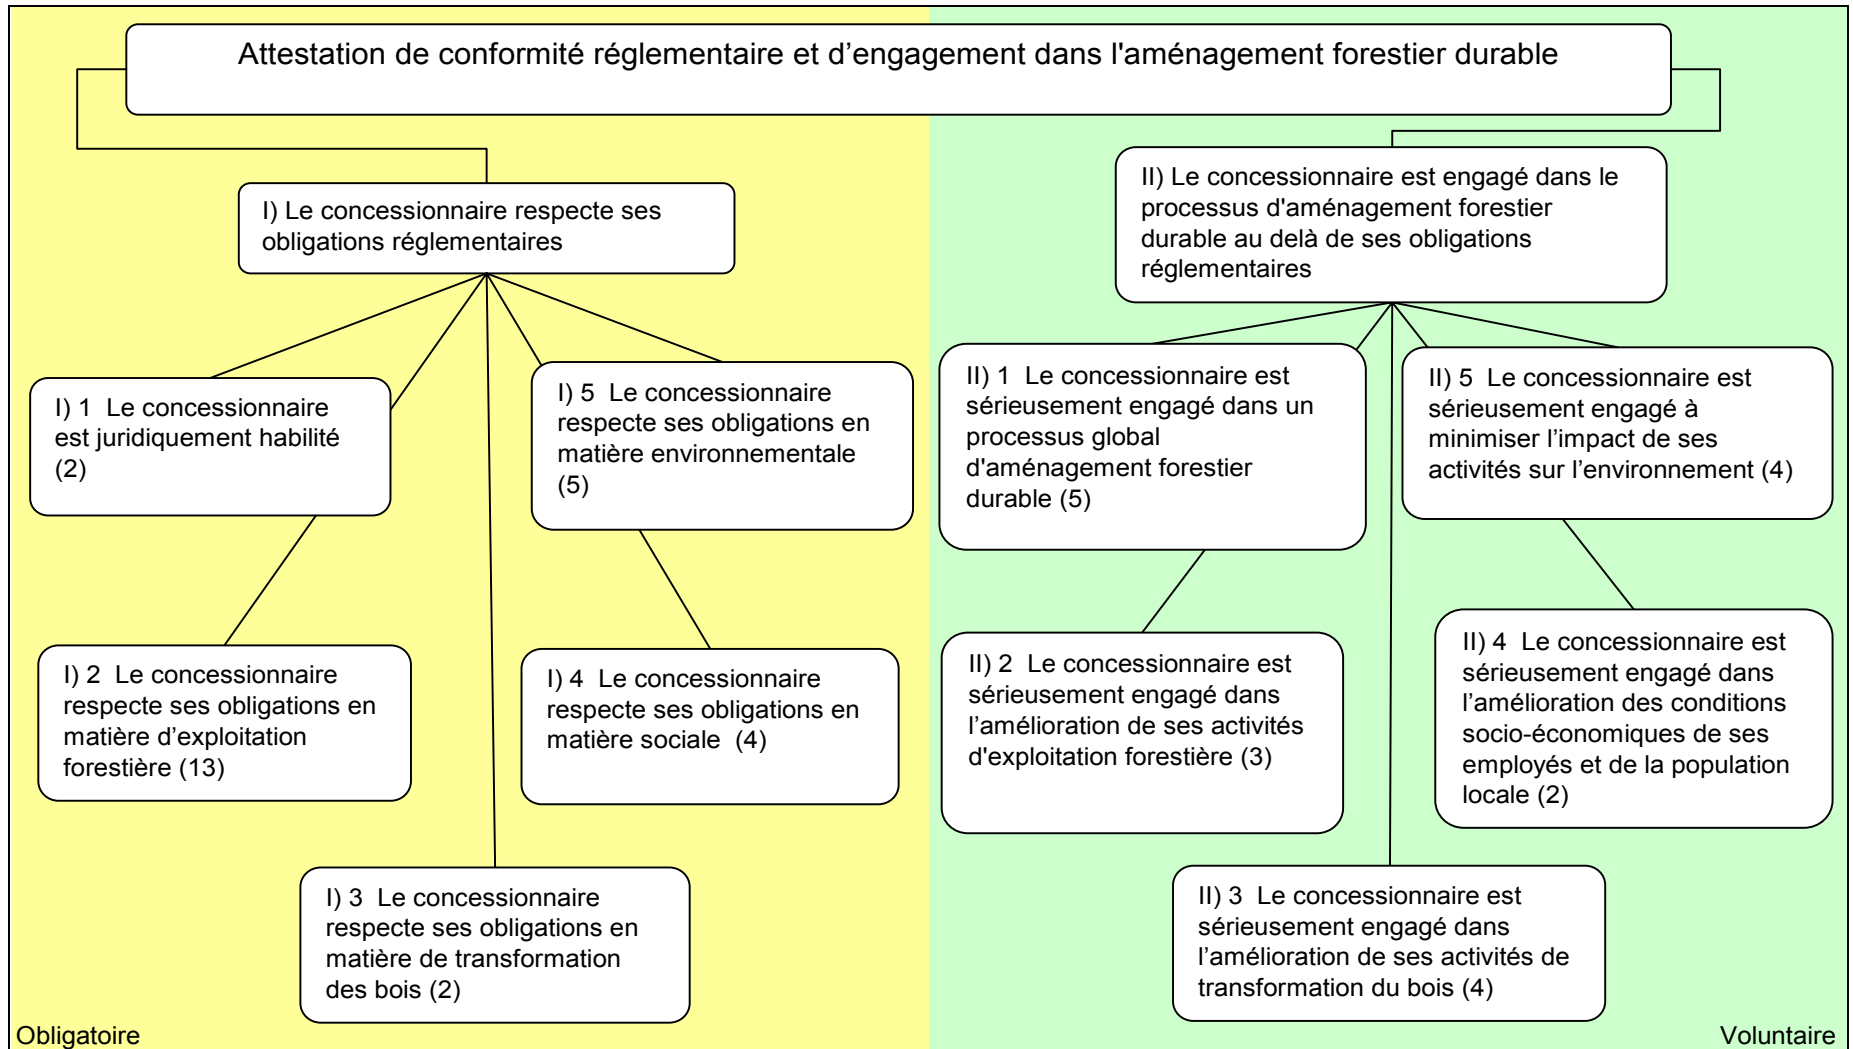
Attestation de conformité réglementaire et d'engagement dans l'aménagement forestier durable

I) Le concessionnaire respecte ses obligations réglementaires

I) 1 Le concessionnaire est juridiquement habilité (2)

I) 5 Le concessionnaire respecte ses obligations en matière environnementale (5)

I) 2 Le concessionnaire respecte ses obligations en matière d'exploitation forestière (13)

I) 4 Le concessionnaire respecte ses obligations en matière sociale (4)

I) 3 Le concessionnaire respecte ses obligations en matière de transformation des bois (2)

Obligatoire

II) Le concessionnaire est engagé dans le processus d'aménagement forestier durable au delà de ses obligations réglementaires

II) 1 Le concessionnaire est sérieusement engagé dans un processus global d'aménagement forestier durable (5)

II) 5 Le concessionnaire est sérieusement engagé à minimiser l'impact de ses activités sur l'environnement (4)

II) 2 Le concessionnaire est sérieusement engagé dans l'amélioration de ses activités d'exploitation forestière (3)

II) 4 Le concessionnaire est sérieusement engagé dans l'amélioration des conditions socio-économiques de ses employés et de la population locale (2)

II) 3 Le concessionnaire est sérieusement engagé dans l'amélioration de ses activités de transformation du bois (4)

Voluntaire